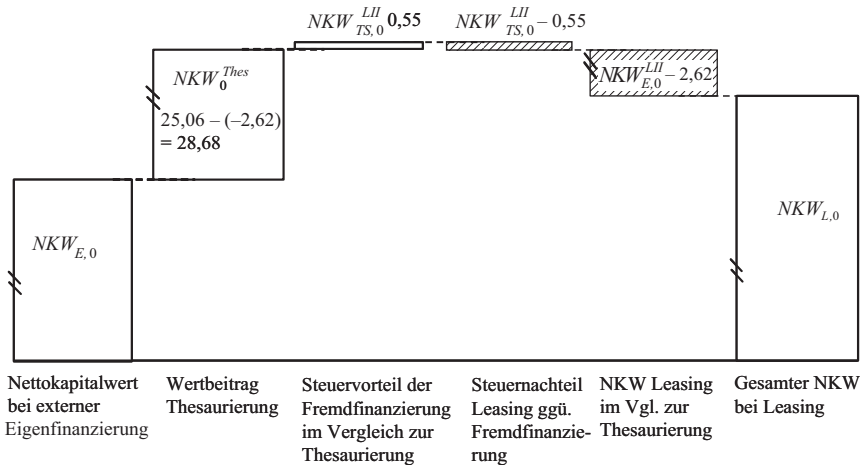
$NKW_{TS,0}^{LII}$ **0,55**

$NKW_{TS,0}^{LII} - 0,55$

$NKW_{0}^{Thes}$

25,06 – (–2,62)
**= 28,68**

$NKW_{E,0}^{LII} - 2,62$

$NKW_{E,0}$

$NKW_{L,0}$

Nettokapitalwert bei externer Eigenfinanzierung

Wertbeitrag Thesaurierung

Steuervorteil der Fremdfinanzierung im Vergleich zur Thesaurierung

Steuernachteil Leasing ggü. Fremdfinanzierung

NKW Leasing im Vgl. zur Thesaurierung

Gesamter NKW bei Leasing